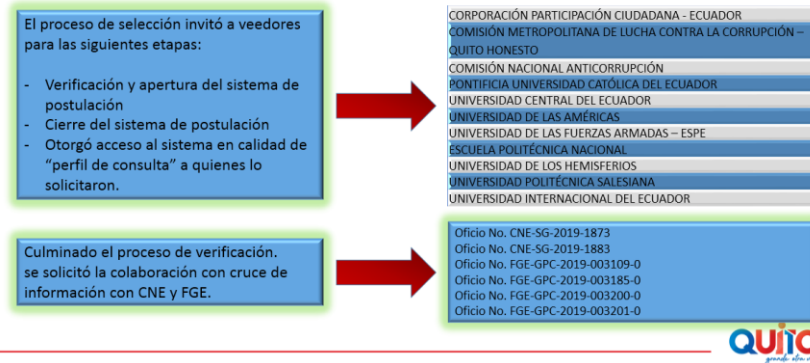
El proceso de selección invitó a veedores para las siguientes etapas:

- Verificación y apertura del sistema de postulación
- Cierre del sistema de postulación
- Otorgó acceso al sistema en calidad de "perfil de consulta" a quienes lo solicitaron.

| CORPORACIÓN PARTICIPACIÓN CIUDADANA - ECUADOR |
|---|
| COMISIÓN METROPOLITANA DE LUCHA CONTRA LA CORRUPCIÓN – QUITO HONESTO |
| COMISIÓN NACIONAL ANTICORRUPCIÓN |
| PONTIFICIA UNIVERSIDAD CATÓLICA DEL ECUADOR |
| UNIVERSIDAD CENTRAL DEL ECUADOR |
| UNIVERSIDAD DE LAS AMÉRICAS |
| UNIVERSIDAD DE LAS FUERZAS ARMADAS – ESPE |
| ESCUELA POLITÉCNICA NACIONAL |
| UNIVERSIDAD DE LOS HEMISFERIOS |
| UNIVERSIDAD POLITÉCNICA SALESIANA |
| UNIVERSIDAD INTERNACIONAL DEL ECUADOR |

Culminado el proceso de verificación. se solicitó la colaboración con cruce de información con CNE y FGE.

Oficio No. CNE-SG-2019-1873
Oficio No. CNE-SG-2019-1883
Oficio No. FGE-GPC-2019-003109-0
Oficio No. FGE-GPC-2019-003185-0
Oficio No. FGE-GPC-2019-003200-0
Oficio No. FGE-GPC-2019-003201-0

QUITO
grande otra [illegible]